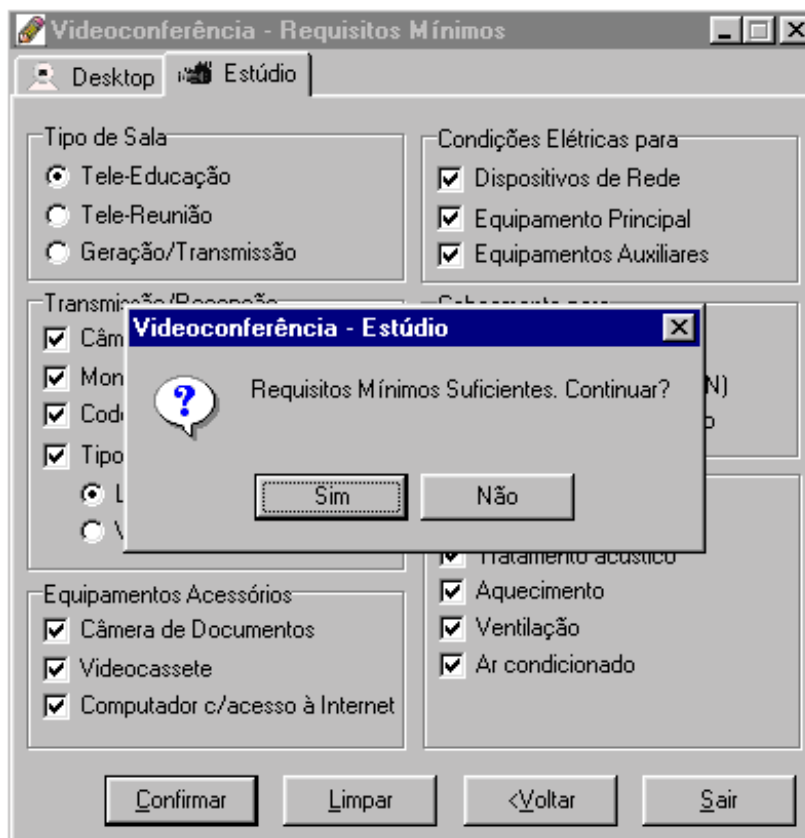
Videoconferência - Requisitos Mínimos

Desktop
Estúdio

Tipo de Sala
Tele-Educação
Tele-Reunião
Geração/Transmissão

Condições Elétricas para
Dispositivos de Rede
Equipamento Principal
Equipamentos Auxiliares

Transmissão/Recepção
Câm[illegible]
Mon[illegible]
Cod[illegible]
Tipo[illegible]
L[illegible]
V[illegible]

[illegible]
N)
o

Videoconferência - Estúdio
Requisitos Mínimos Suficientes. Continuar?
Sim
Não

Tratamento acústico
Aquecimento
Ventilação
Ar condicionado

Equipamentos Acessórios
Câmera de Documentos
Videocassete
Computador c/acesso à Internet

Confirmar
Limpar
<Voltar
Sair